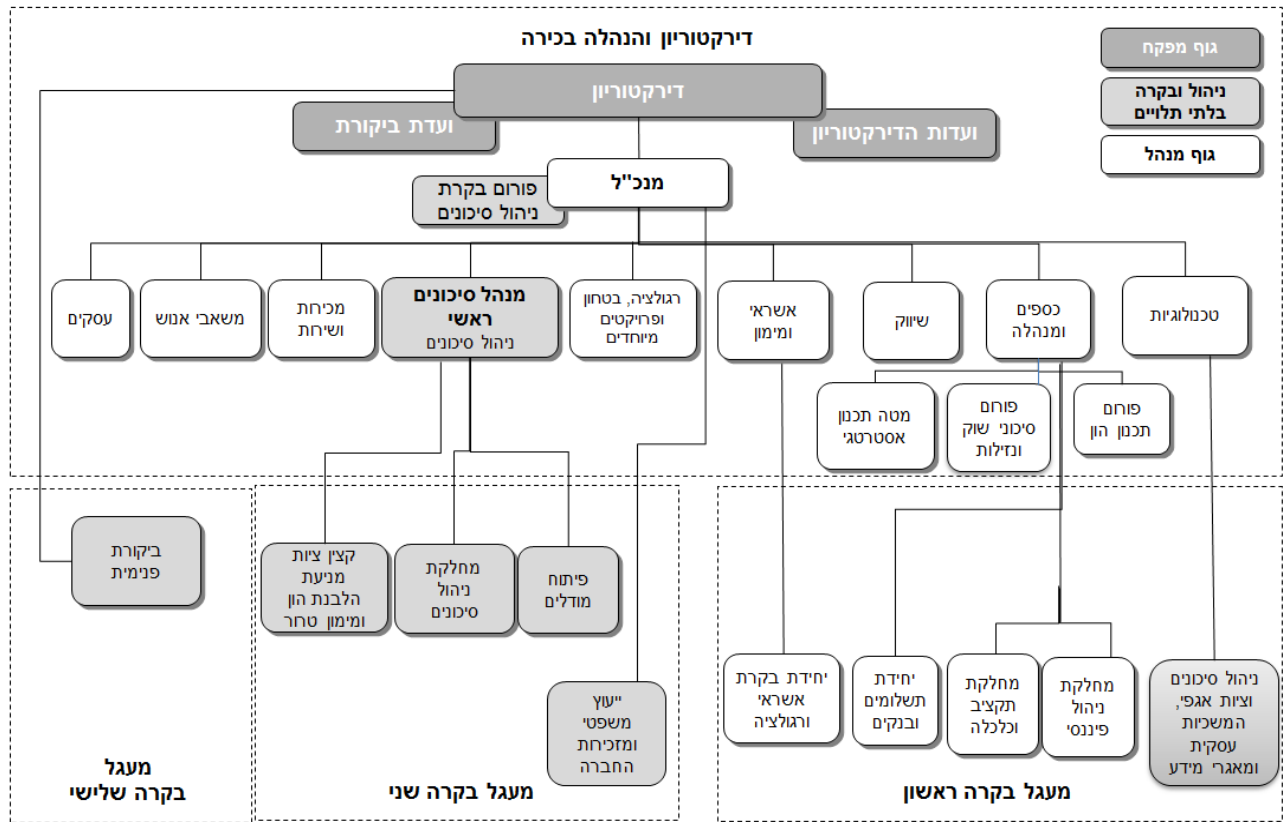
דירקטוריון והנהלה בכירה

גוף מפקח

ניהול ובקרה בלתי תלויים

גוף מנהל

דירקטוריון

ועדת ביקורת

ועדות הדירקטוריון

מנכ"ל

פורום בקרת ניהול סיכונים

טכנולוגיות

כספים ומנהלה

שיווק

אשראי ומימון

רגולציה, בטחון ופרויקטים מיוחדים

מנהל סיכונים ראשי
ניהול סיכונים

מכירות ושירות

משאבי אנוש

עסקים

פורום תכנון הון

פורום סיכוני שוק ונזילות

מטה תכנון אסטרטגי

ביקורת פנימית

קצין ציות מניעת הלבנת הון ומימון טרור

מחלקת ניהול סיכונים

פיתוח מודלים

ייעוץ משפטי ומזכירות החברה

יחידת בקרת אשראי ורגולציה

יחידת תשלומים ובנקים

מחלקת תקציב וכלכלה

מחלקת ניהול פיננסי

ניהול סיכונים וציות אגפי, המשכיות עסקית ומאגרי מידע

מעגל בקרה שלישי

מעגל בקרה שני

מעגל בקרה ראשון